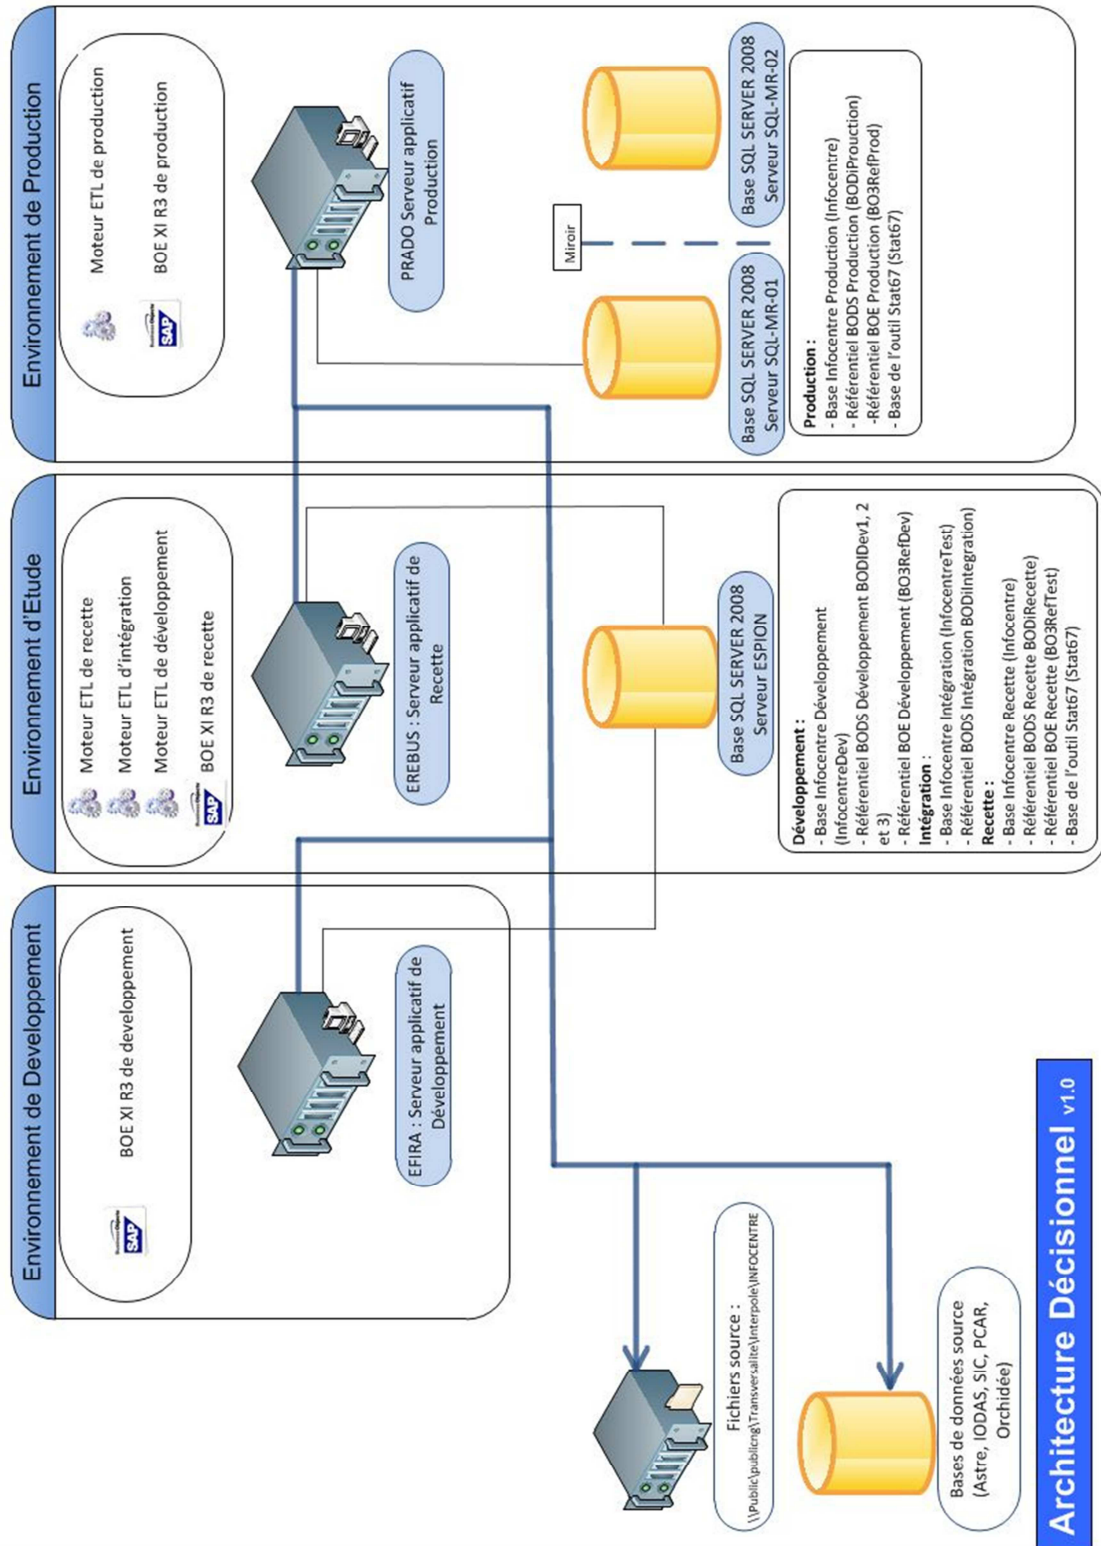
Environnement de Production

Moteur ETL de production

BOE XI R3 de production

SAP

PRADO Serveur applicatif Production

Miroir

Base SQL SERVER 2008 Serveur SQL-MR-01

Base SQL SERVER 2008 Serveur SQL-MR-02

Production :
- Base Infocentre Production (Infocentre)
- Référentiel BODS Production (BODiProuction)
-Référentiel BOE Production (BO3RefProd)
- Base de l'outil Stat67 (Stat67)

Environnement d'Etude

Moteur ETL de recette

Moteur ETL d'intégration

Moteur ETL de développement

BOE XI R3 de recette

SAP

EREBUS : Serveur applicatif de Recette

Base SQL SERVER 2008 Serveur ESPION

Développement :
- Base Infocentre Développement (InfocentreDev)
- Référentiel BODS Développement BODIDev1, 2 et 3)
- Référentiel BOE Développement (BO3RefDev)
Intégration :
- Base Infocentre Intégration (InfocentreTest)
- Référentiel BODS Intégration BODIntegration)
Recette :
- Base Infocentre Recette (Infocentre)
- Référentiel BODS Recette BODiRecette)
- Référentiel BOE Recette (BO3RefTest)
- Base de l'outil Stat67 (Stat67)

Environnement de Developpement

BOE XI R3 de developpement

SAP

EFIRA : Serveur applicatif de Développement

Fichiers source : \\Public\public\ng\Transversalite\Interpole\INFOCENTRE

Bases de données source (Astre, IODAS, SIC, PCAR, Orchidée)

Architecture Décisionnel v1.0